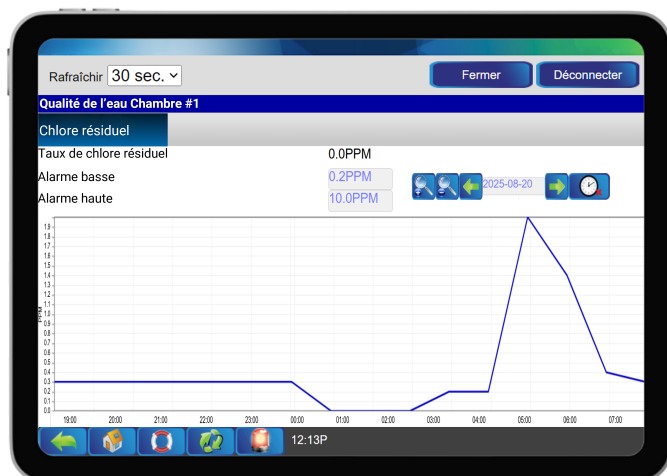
Rafraîchir 30 sec.

Fermer

Déconnecter

Qualité de l'eau Chambre #1

Chlore résiduel

Taux de chlore résiduel 0.0PPM

Alarme basse 0.2PPM

Alarme haute 10.0PPM

2025-08-20

1.9
1.8
1.7
1.6
1.5
1.4
1.3
1.2
1.1
1.0
0.9
0.8
0.7
0.6
0.5
0.4
0.3
0.2
0.1
0.0

PPM

19:00 20:00 21:00 22:00 23:00 00:00 01:00 02:00 03:00 04:00 05:00 06:00 07:00

12:13P